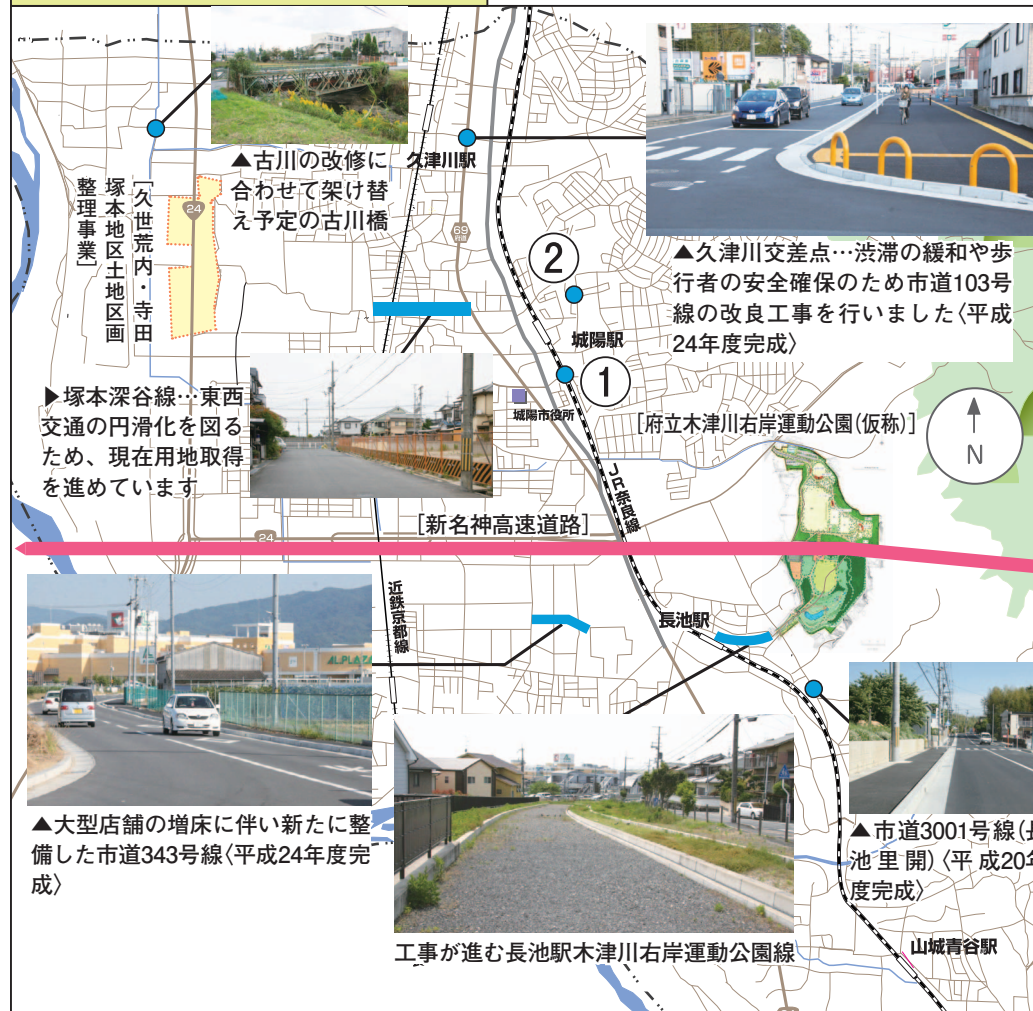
▲古川の改修に合わせて架け替え予定の古川橋

久津川駅

［久世荒内・寺田塚本地区土地区画整理事業］

24

69

▲久津川交差点…渋滞の緩和や歩行者の安全確保のため市道103号線の改良工事を行いました〈平成24年度完成〉

②

城陽駅

①

城陽市役所

▶塚本深谷線…東西交通の円滑化を図るため、現在用地取得を進めています

［府立木津川右岸運動公園(仮称)］

N

JR奈良線

［新名神高速道路］

24

近鉄京都線

長池駅

▲大型店舗の増床に伴い新たに整備した市道343号線〈平成24年度完成〉

▲市道3001号線〈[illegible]池里開〉〈平成20年度完成〉

工事が進む長池駅木津川右岸運動公園線

山城青谷駅